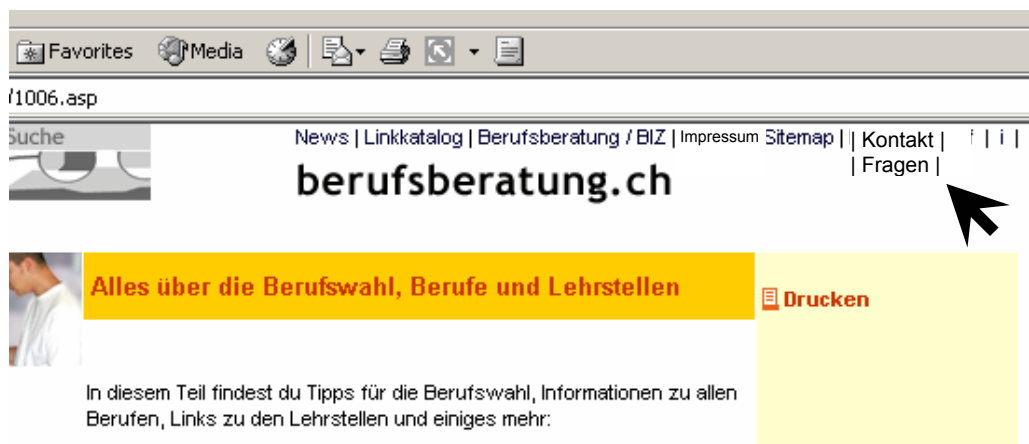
Favorites Media

/1006.asp

Suche

News | Linkkatalog | Berufsberatung / BIZ | Impressum Sitemap | | Kontakt | f | i |
| Fragen |

berufsberatung.ch

Alles über die Berufswahl, Berufe und Lehrstellen

Drucken

In diesem Teil findest du Tipps für die Berufswahl, Informationen zu allen Berufen, Links zu den Lehrstellen und einiges mehr: